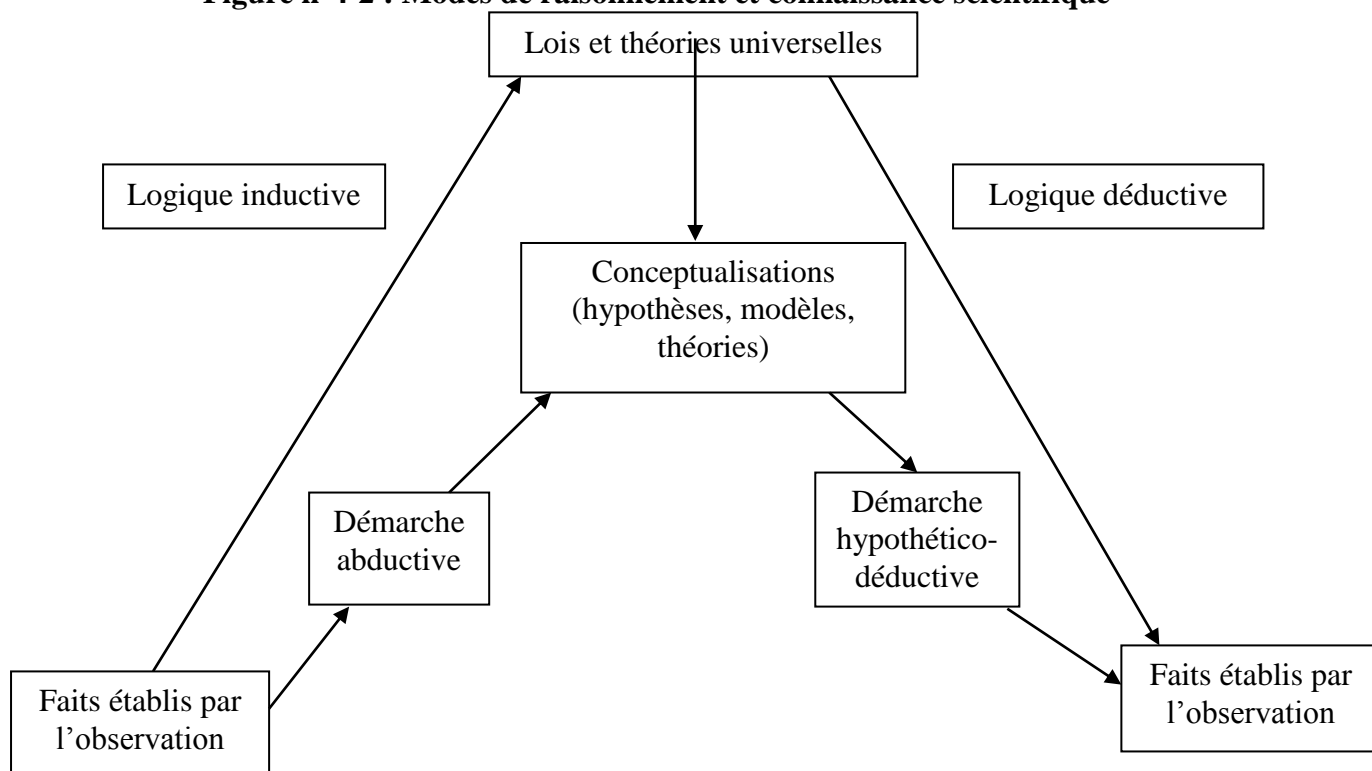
Figure n°4-2 : Modes de raisonnement et connaissance scientifique

Lois et théories universelles

Logique inductive

Logique déductive

Conceptualisations (hypothèses, modèles, théories)

Démarche abductive

Démarche hypothético-déductive

Faits établis par l'observation

Faits établis par l'observation